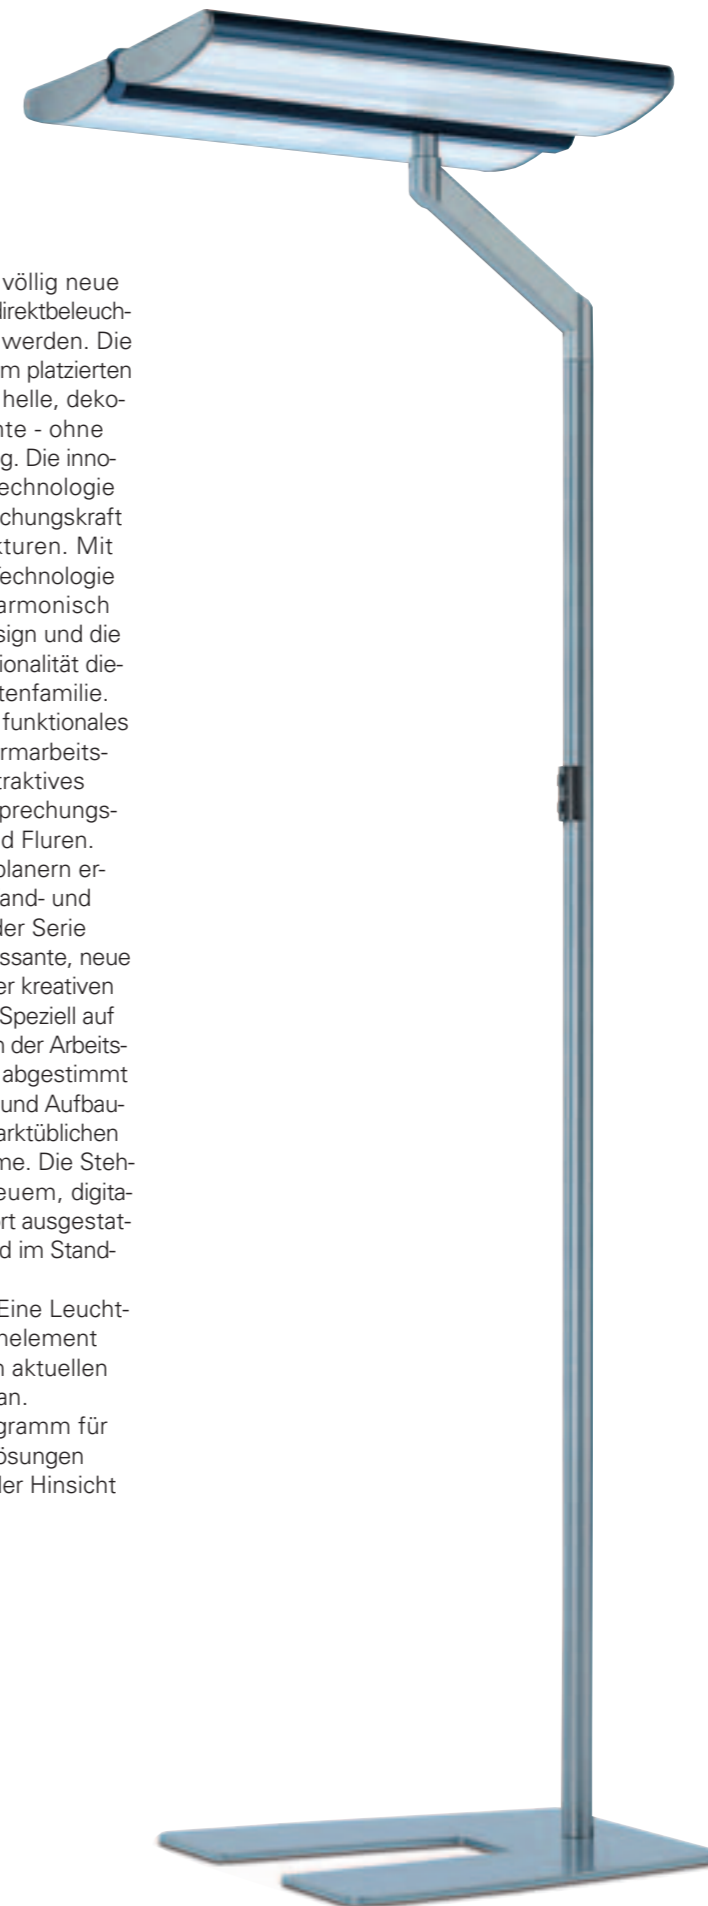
völlig neue direktbeleuchwerden. Die m platzierten helle, dekonte - ohne g. Die innotechnologie chungskraft kturen. Mit Technologie armonisch sign und die ionalität dietenfamilie. funktionales rmarbeitstraktives prechungsd Fluren. planern erand- und der Serie ssante, neue er kreativen Speziell auf n der Arbeitsabgestimmt und Aufbauarktüblichen me. Die Steheuem, digitart ausgestatd im Stand-

Eine Leuchtnelement n aktuellen an. gramm für ösungen der Hinsicht